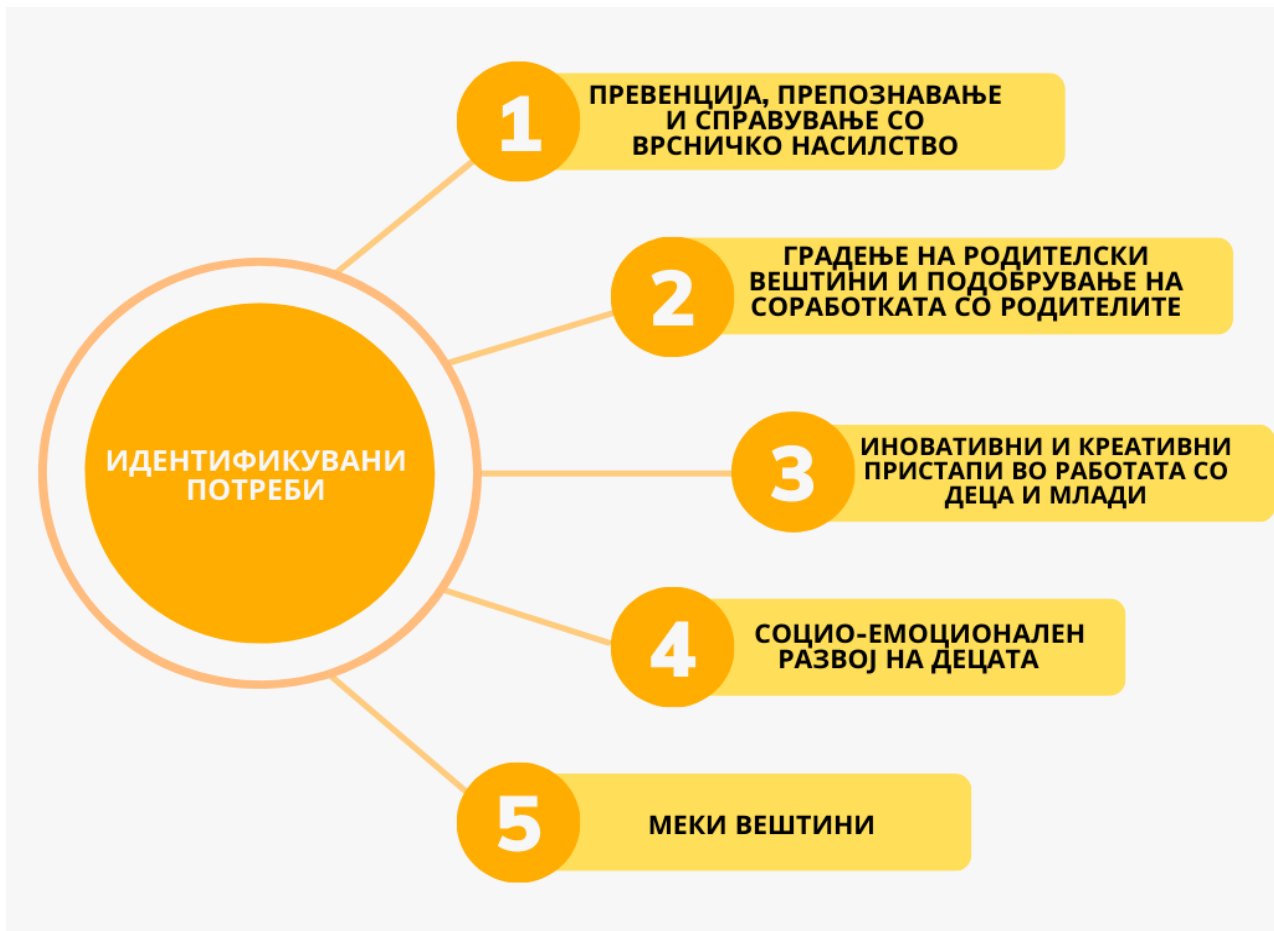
ИДЕНТИФИКУВАНИ ПОТРЕБИ

1
ПРЕВЕНЦИЈА, ПРЕПОЗНАВАЊЕ И СПРАВУВАЊЕ СО ВРСНИЧКО НАСИЛСТВО

2
ГРАДЕЊЕ НА РОДИТЕЛСКИ ВЕШТИНИ И ПОДОБРУВАЊЕ НА СОРАБОТКАТА СО РОДИТЕЛИТЕ

3
ИНОВАТИВНИ И КРЕАТИВНИ ПРИСТАПИ ВО РАБОТАТА СО ДЕЦА И МЛАДИ

4
СОЦИО-ЕМОЦИОНАЛЕН РАЗВОЈ НА ДЕЦАТА

5
МЕКИ ВЕШТИНИ